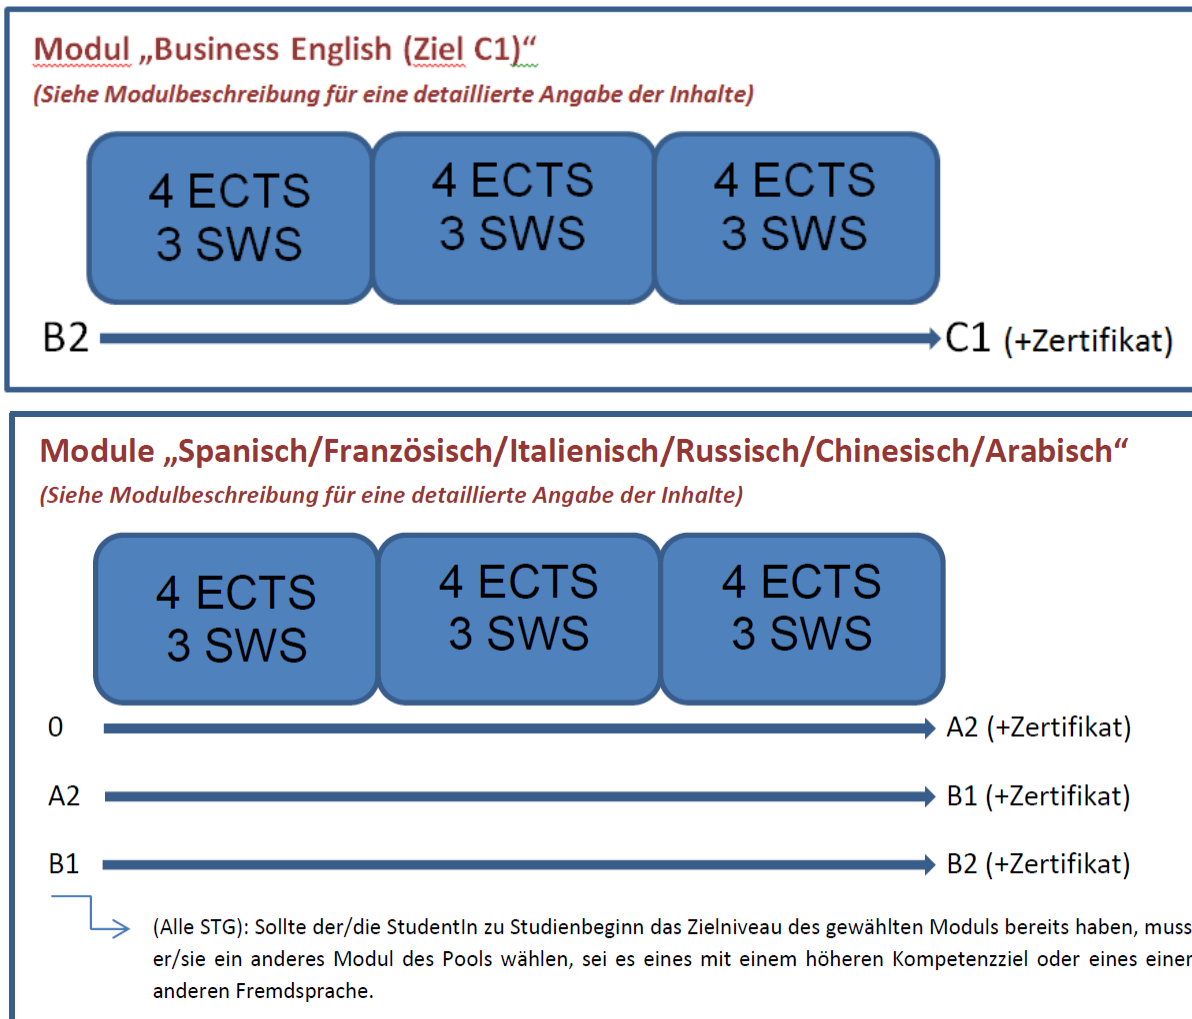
Modul „Business English (Ziel C1)“
(Siehe Modulbeschreibung für eine detaillierte Angabe der Inhalte)

4 ECTS
3 SWS

4 ECTS
3 SWS

4 ECTS
3 SWS

B2 C1 (+Zertifikat)

Module „Spanisch/Französisch/Italienisch/Russisch/Chinesisch/Arabisch“
(Siehe Modulbeschreibung für eine detaillierte Angabe der Inhalte)

4 ECTS
3 SWS

4 ECTS
3 SWS

4 ECTS
3 SWS

0 A2 (+Zertifikat)

A2 B1 (+Zertifikat)

B1 B2 (+Zertifikat)

(Alle STG): Sollte der/die StudentIn zu Studienbeginn das Zielniveau des gewählten Moduls bereits haben, muss er/sie ein anderes Modul des Pools wählen, sei es eines mit einem höheren Kompetenzziel oder eines einer anderen Fremdsprache.